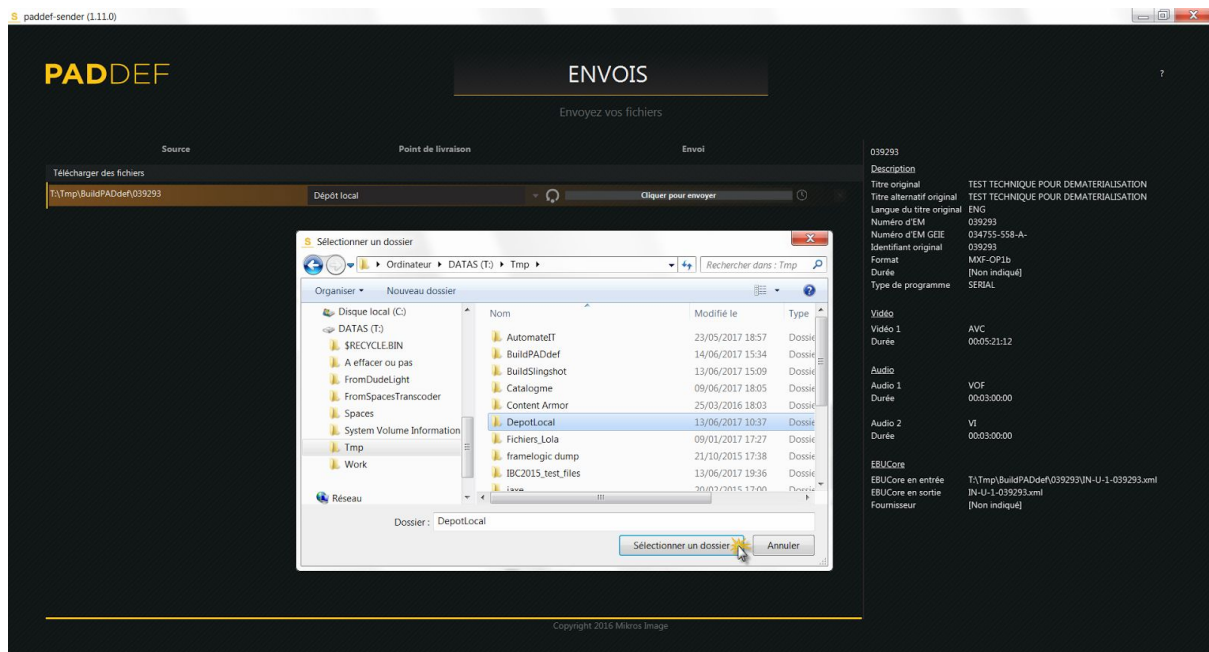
paddef-sender (1.11.0)

PADDEF

ENVOIS

Envoyez vos fichiers

?

| Source | Point de livraison | Envoi |
|---|---|---|
| Télécharger des fichiers | | |
| T:\Tmp\BuildPADdef\039293 | Dépôt local | Cliquer pour envoyer |

Sélectionner un dossier

Ordinateur ▸ DATAS (T:) ▸ Tmp ▸

Rechercher dans : Tmp

Organiser ▾ Nouveau dossier

Disque local (C:)
DATAS (T:)
$RECYCLE.BIN
A effacer ou pas
FromDudeLight
FromSpacesTranscoder
Spaces
System Volume Information
Tmp
Work
Réseau

| Nom | Modifié le | Type |
|---|---|---|
| AutomateIT | 23/05/2017 18:57 | Dossie |
| BuildPADdef | 14/06/2017 15:34 | Dossie |
| BuildSlingshot | 13/06/2017 15:09 | Dossie |
| Catalogme | 09/06/2017 18:05 | Dossie |
| Content Armor | 25/03/2016 18:03 | Dossie |
| DepotLocal | 13/06/2017 10:37 | Dossie |
| Fichiers_Lola | 09/01/2017 17:27 | Dossie |
| framelogic dump | 21/10/2015 17:38 | Dossie |
| IBC2015_test_files | 13/06/2017 19:36 | Dossie |
| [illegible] | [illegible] | Dossie |

Dossier : DepotLocal

Sélectionner un dossier Annuler

039293

Description
Titre original TEST TECHNIQUE POUR DEMATERIALISATION
Titre alternatif original TEST TECHNIQUE POUR DEMATERIALISATION
Langue du titre original ENG
Numéro d'EM 039293
Numéro d'EM GEIE 034755-558-A-
Identifiant original 039293
Format MXF-OP1b
Durée [Non indiqué]
Type de programme SERIAL

Vidéo
Vidéo 1 AVC
Durée 00:05:21:12

Audio
Audio 1 VOF
Durée 00:03:00:00

Audio 2 VI
Durée 00:03:00:00

EBUCore
EBUCore en entrée T:\Tmp\BuildPADdef\039293\IN-U-1-039293.xml
EBUCore en sortie IN-U-1-039293.xml
Fournisseur [Non indiqué]

Copyright 2016 Mikros Image